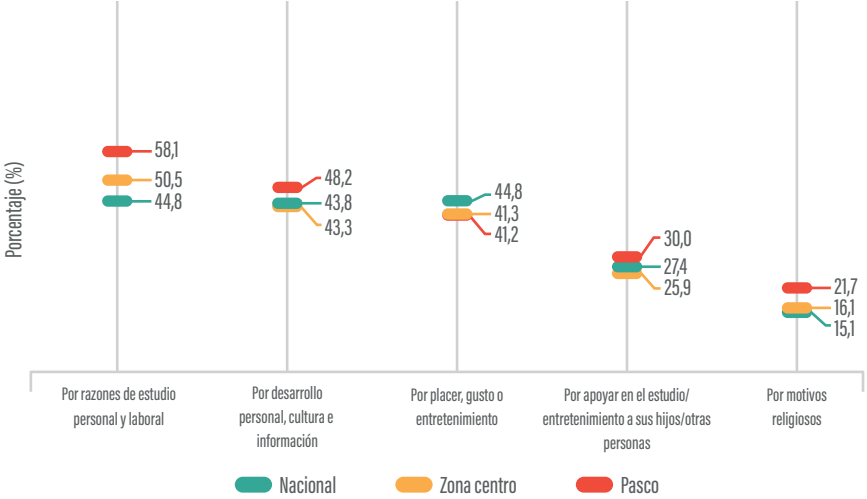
Porcentaje (%)

58,1
50,5
44,8

48,2
43,8
43,3

44,8
41,3
41,2

30,0
27,4
25,9

21,7
16,1
15,1

Por razones de estudio personal y laboral

Por desarrollo personal, cultura e información

Por placer, gusto o entretenimiento

Por apoyar en el estudio/ entretenimiento a sus hijos/otras personas

Por motivos religiosos

Nacional
Zona centro
Pasco